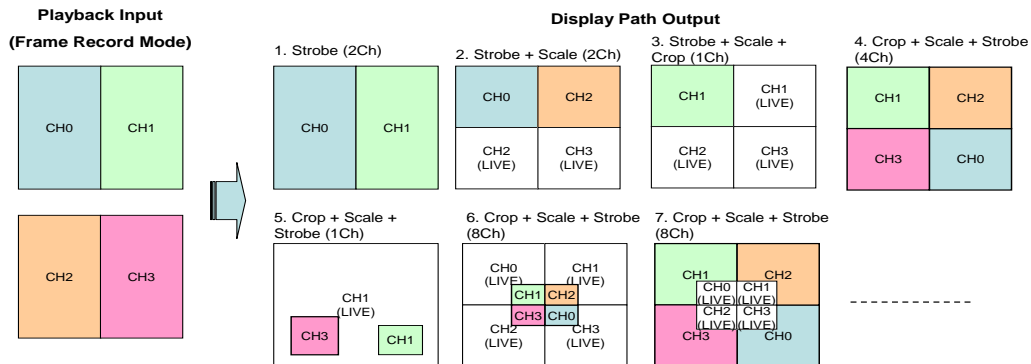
Playback Input
(Frame Record Mode)

CH0
CH1

CH2
CH3

Display Path Output

1. Strobe (2Ch)
CH0
CH1

2. Strobe + Scale (2Ch)
CH0
CH2
CH2 (LIVE)
CH3 (LIVE)

3. Strobe + Scale + Crop (1Ch)
CH1
CH1 (LIVE)
CH2 (LIVE)
CH3 (LIVE)

4. Crop + Scale + Strobe (4Ch)
CH1
CH2
CH3
CH0

5. Crop + Scale + Strobe (1Ch)
CH1 (LIVE)
CH3
CH1

6. Crop + Scale + Strobe (8Ch)
CH0 (LIVE)
CH1 (LIVE)
CH1
CH2
CH3
CH0
CH2 (LIVE)
CH3 (LIVE)

7. Crop + Scale + Strobe (8Ch)
CH1
CH2
CH0 (LIVE)
CH1 (LIVE)
CH2 (LIVE)
CH3 (LIVE)
CH3
CH0